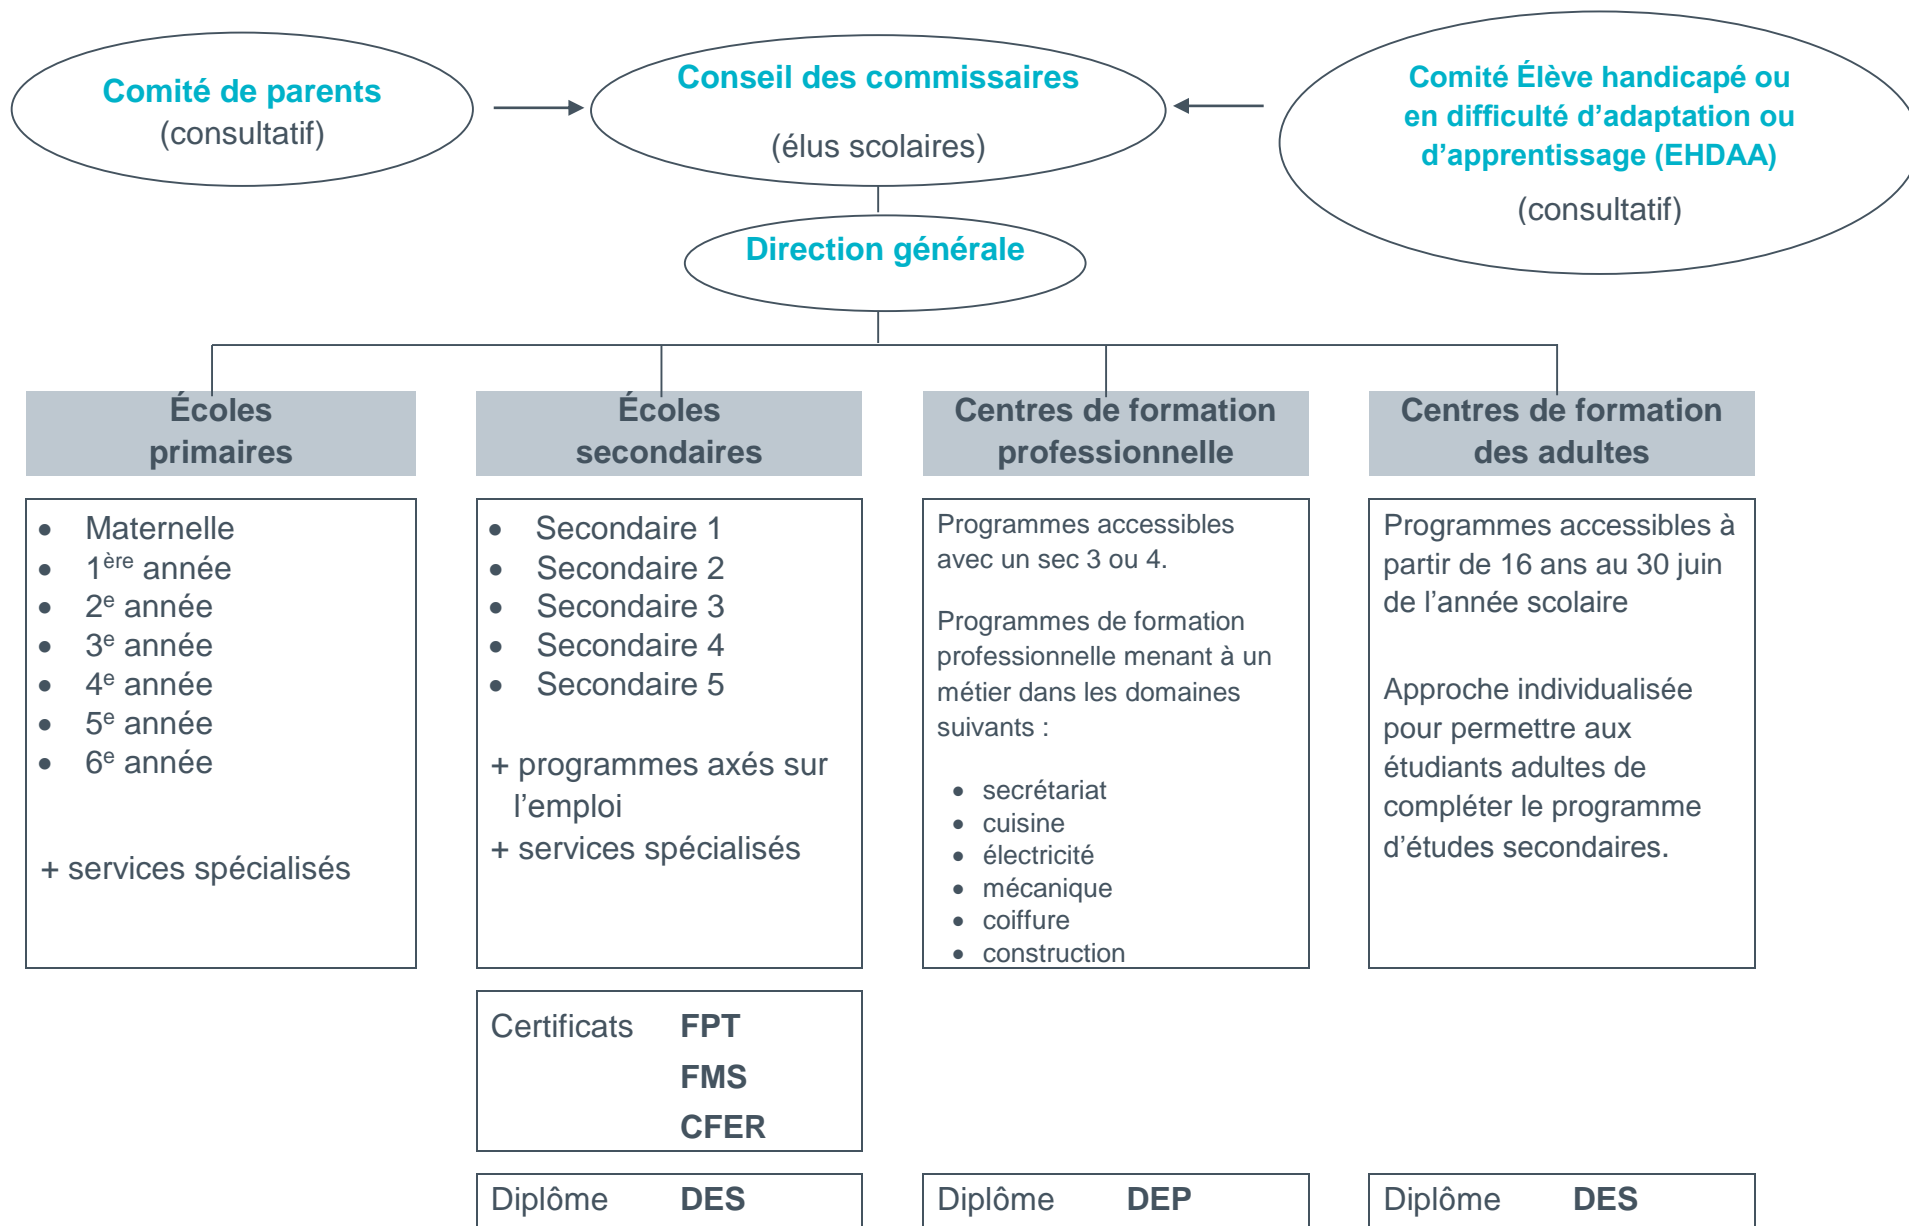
Comité de parents
(consultatif)

Conseil des commissaires
(élus scolaires)

Comité Élève handicapé ou en difficulté d'adaptation ou d'apprentissage (EHDAA)
(consultatif)

Direction générale

Écoles primaires

- Maternelle
- 1$^{ère}$ année
- 2$^{e}$ année
- 3$^{e}$ année
- 4$^{e}$ année
- 5$^{e}$ année
- 6$^{e}$ année

+ services spécialisés

Écoles secondaires

- Secondaire 1
- Secondaire 2
- Secondaire 3
- Secondaire 4
- Secondaire 5

+ programmes axés sur l'emploi
+ services spécialisés

Certificats FPT
FMS
CFER

Diplôme DES

Centres de formation professionnelle

Programmes accessibles avec un sec 3 ou 4.

Programmes de formation professionnelle menant à un métier dans les domaines suivants :

- secrétariat
- cuisine
- électricité
- mécanique
- coiffure
- construction

Diplôme DEP

Centres de formation des adultes

Programmes accessibles à partir de 16 ans au 30 juin de l'année scolaire

Approche individualisée pour permettre aux étudiants adultes de compléter le programme d'études secondaires.

Diplôme DES